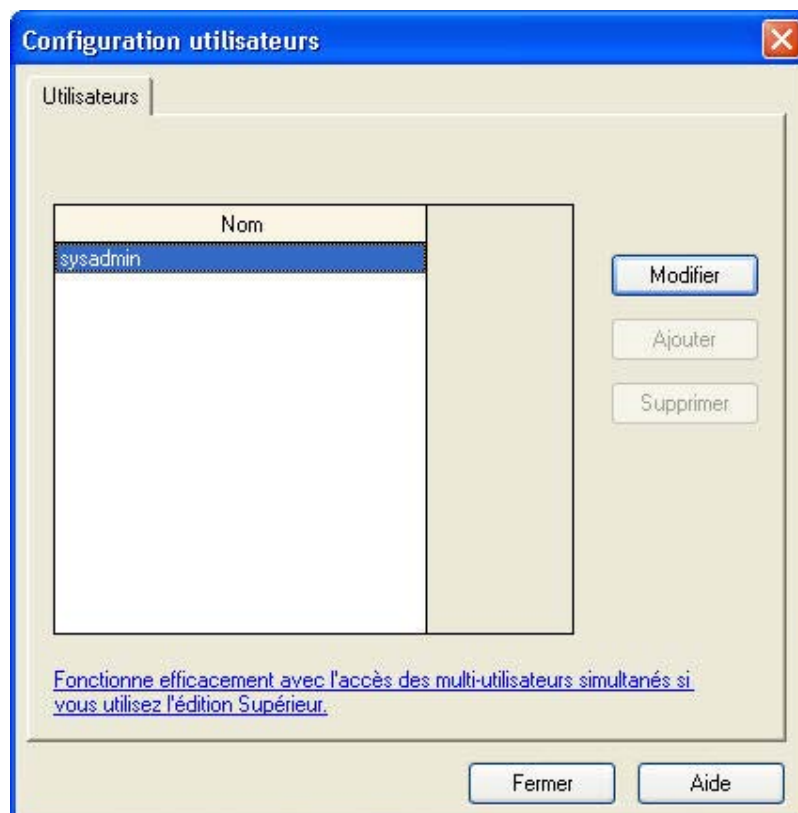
Configuration utilisateurs

Utilisateurs

| Nom | |
|---|---|
| sysadmin | |

Modifier

Ajouter

Supprimer

Fonctionne efficacement avec l'accès des multi-utilisateurs simultanés si vous utilisez l'édition Supérieur.

Fermer

Aide